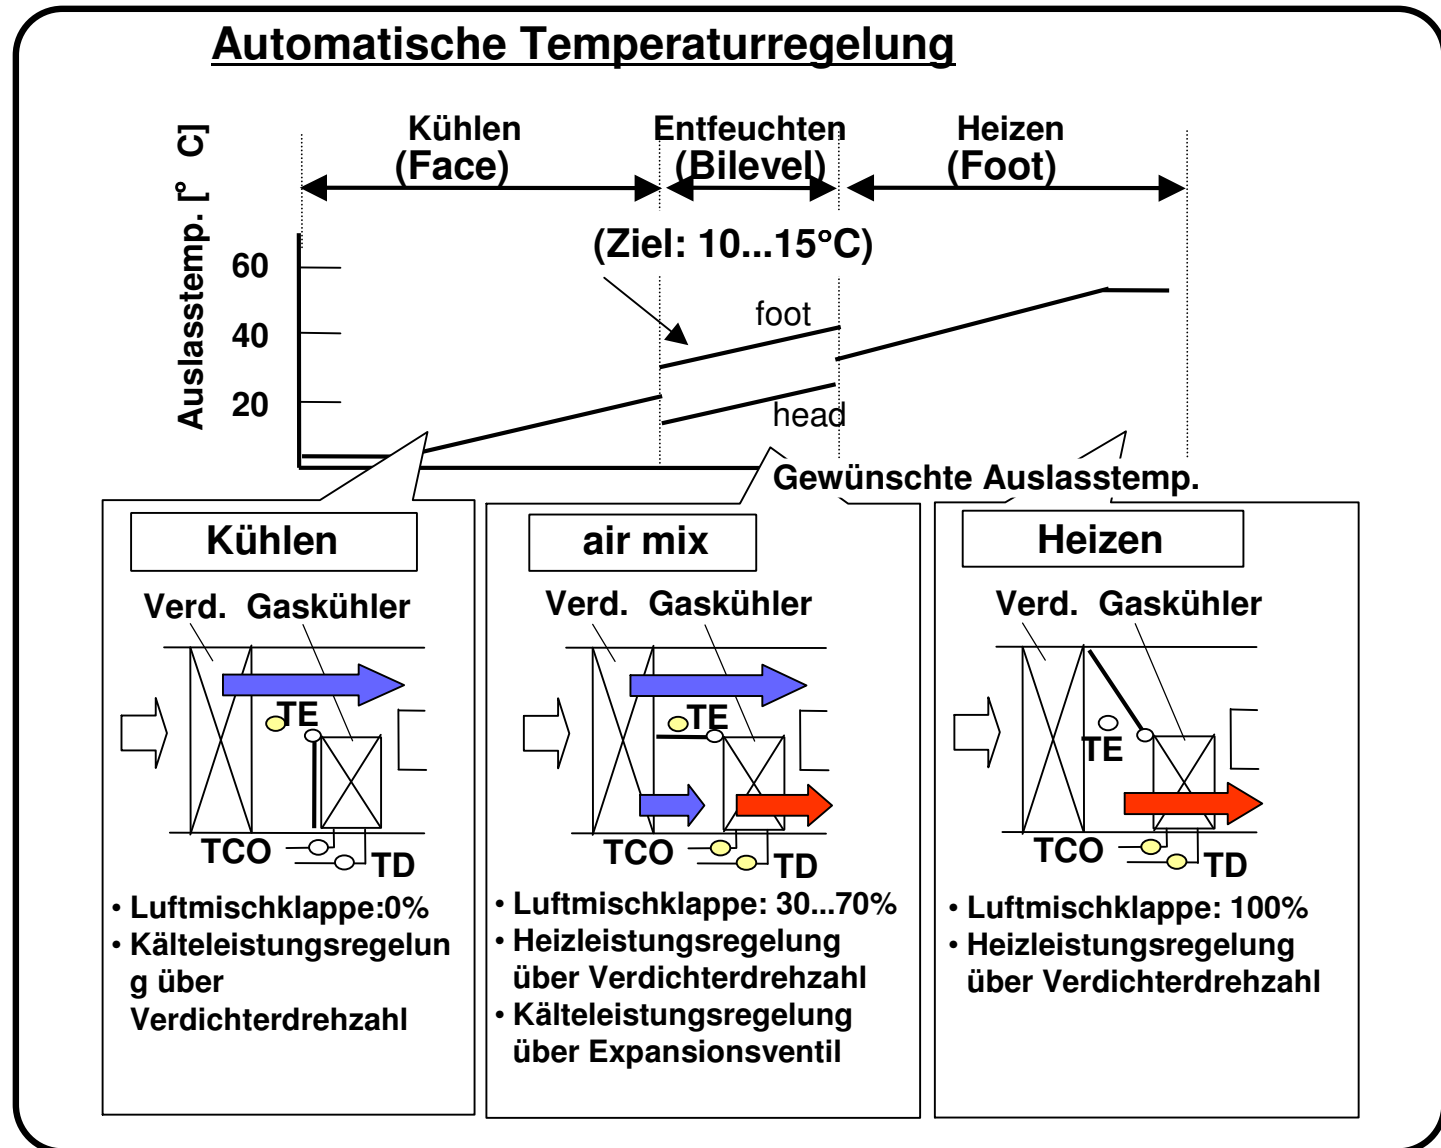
Automatische Temperaturregelung

Auslasstemp. [° C]

60
40
20

Kühlen (Face)

Entfeuchten (Bilevel)

Heizen (Foot)

(Ziel: 10...15°C)

foot

head

Gewünschte Auslasstemp.

Kühlen

Verd. Gaskühler

TE

TCO

TD

• Luftmischklappe:0%
• Kälteleistungsregelung über Verdichterdrehzahl

air mix

Verd. Gaskühler

TE

TCO

TD

• Luftmischklappe: 30...70%
• Heizleistungsregelung über Verdichterdrehzahl
• Kälteleistungsregelung über Expansionsventil

Heizen

Verd. Gaskühler

TE

TCO

TD

• Luftmischklappe: 100%
• Heizleistungsregelung über Verdichterdrehzahl